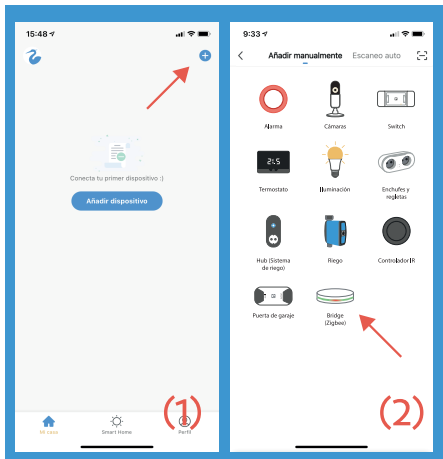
15:48

Conecta tu primer dispositivo :)

Añadir dispositivo

Mi casa
Smart Home
Perfil

(1)

9:33

Añadir manualmente
Escaneo auto

Alarma
Cámaras
Switch
25
Termostato
Iluminación
Enchufes y regletas
Hub (Sistema de riego)
Riego
Controlador IR
Puerta de garaje
Bridge (Zigbee)

(2)